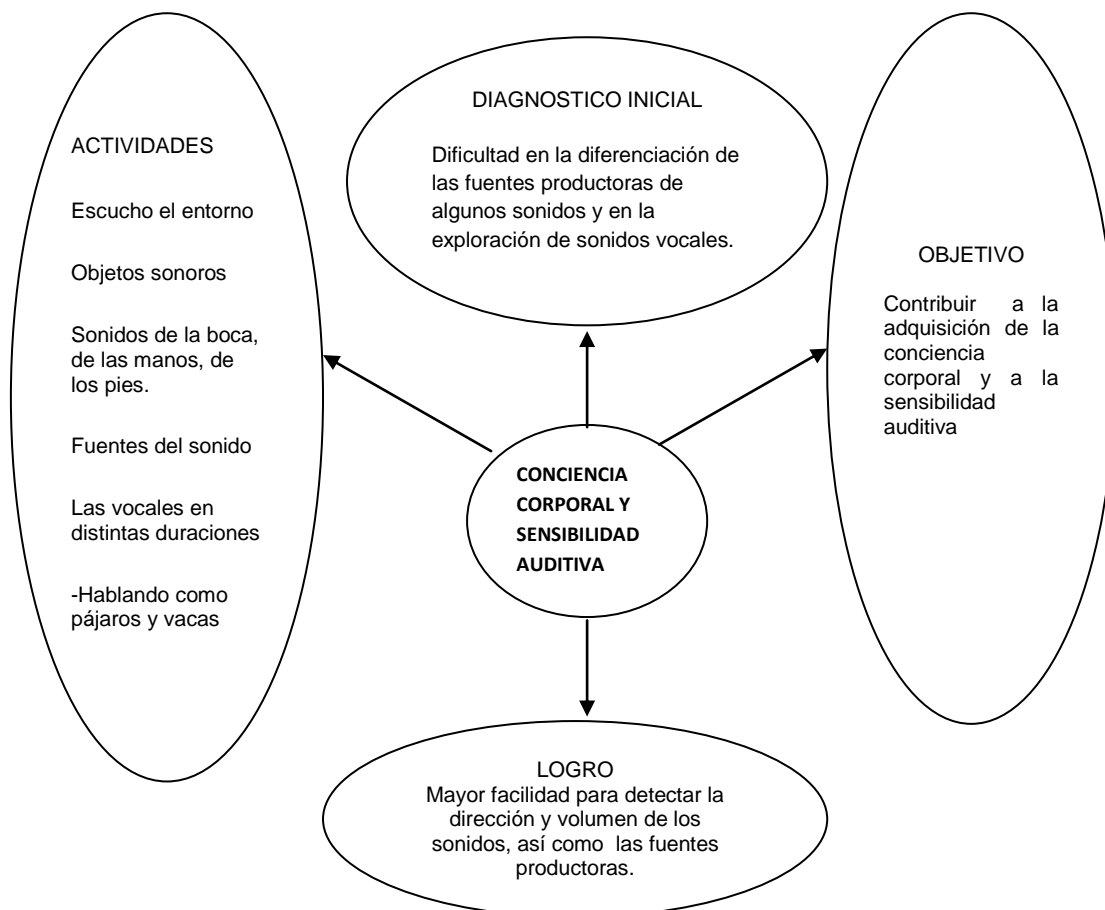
ACTIVIDADES

Escucho el entorno

Objetos sonoros

Sonidos de la boca, de las manos, de los pies.

Fuentes del sonido

Las vocales en distintas duraciones

-Hablando como pájaros y vacas

DIAGNOSTICO INICIAL

Dificultad en la diferenciación de las fuentes productoras de algunos sonidos y en la exploración de sonidos vocales.

OBJETIVO

Contribuir a la adquisición de la conciencia corporal y a la sensibilidad auditiva

CONCIENCIA CORPORAL Y SENSIBILIDAD AUDITIVA

LOGRO
Mayor facilidad para detectar la dirección y volumen de los sonidos, así como las fuentes productoras.